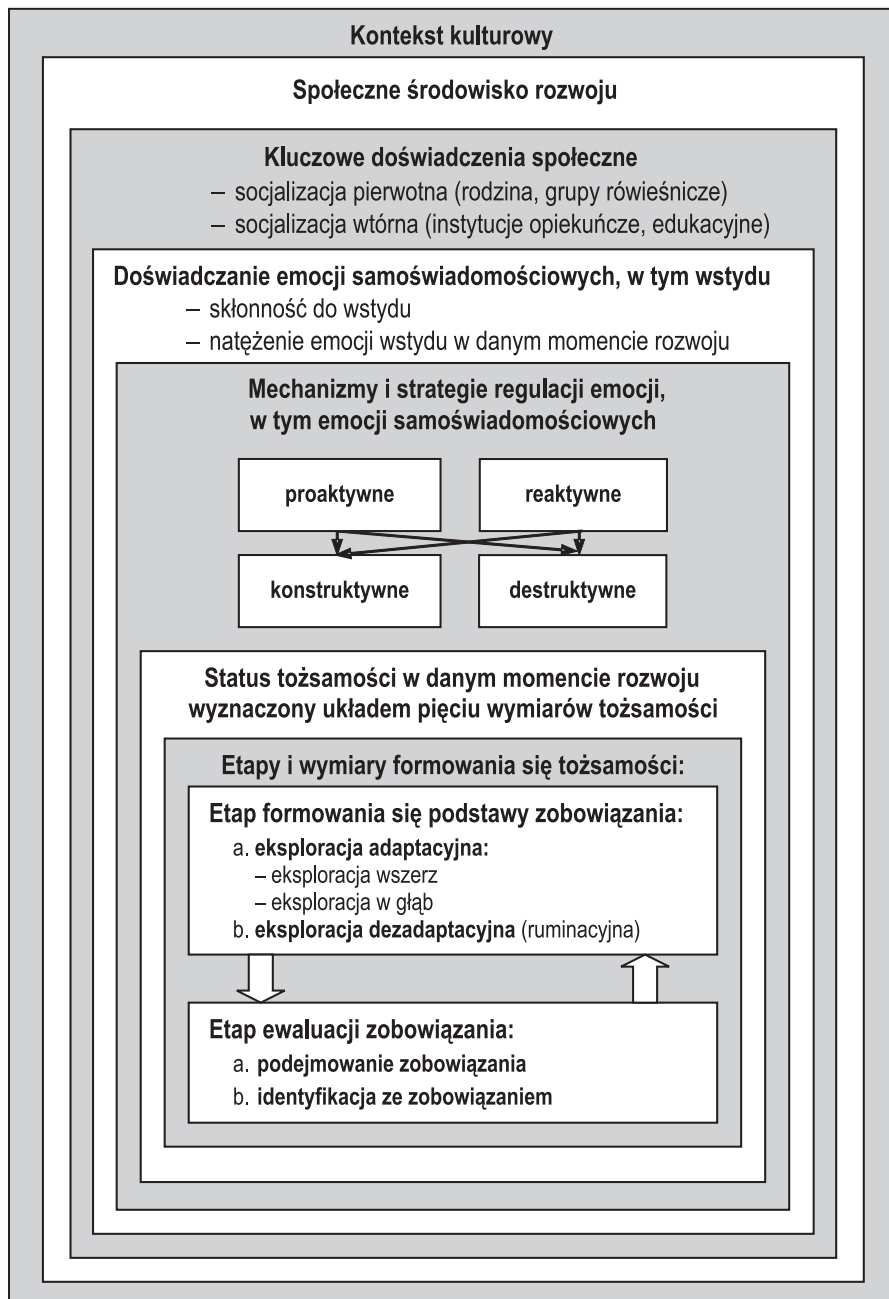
Kontekst kulturowy

Społeczne środowisko rozwoju

Kluczowe doświadczenia społeczne
– socjalizacja pierwotna (rodzina, grupy rówieśnicze)
– socjalizacja wtórna (instytucje opiekuńcze, edukacyjne)

Doświadczanie emocji samoświadomościowych, w tym wstydu
– skłonność do wstydu
– natężenie emocji wstydu w danym momencie rozwoju

Mechanizmy i strategie regulacji emocji, w tym emocji samoświadomościowych

proaktywne

reaktywne

konstruktywne

destruktywne

Status tożsamości w danym momencie rozwoju wyznaczony układem pięciu wymiarów tożsamości

Etapy i wymiary formowania się tożsamości:

Etap formowania się podstawy zobowiązania:
a. eksploracja adaptacyjna:
– eksploracja wszerz
– eksploracja w głąb
b. eksploracja dezadaptacyjna (ruminacyjna)

Etap ewaluacji zobowiązania:
a. podejmowanie zobowiązania
b. identyfikacja ze zobowiązaniem